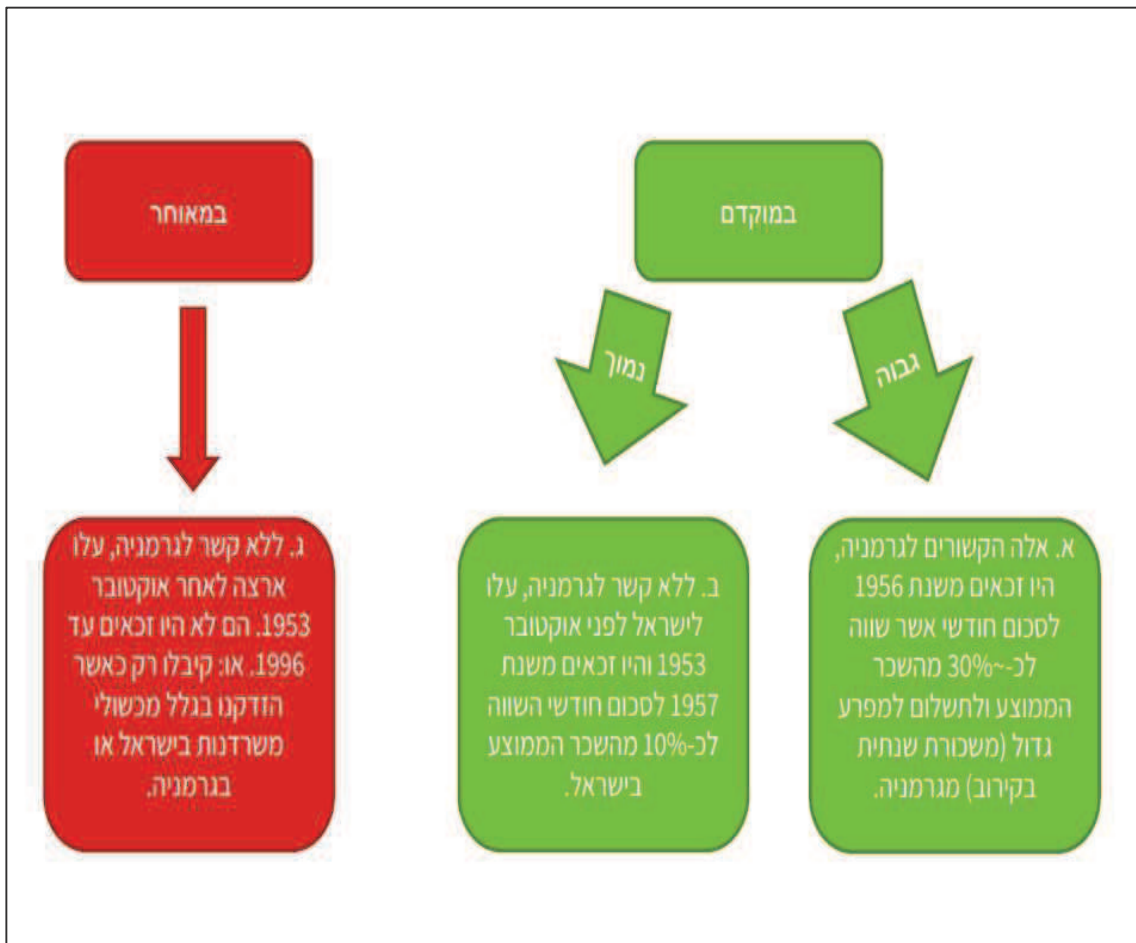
במוקדם

במאוחר

גבוה

נמוך

א. אלה הקשורים לגרמניה, היו זכאים משנת 1956 לסכום חודשי אשר שווה לכ-~30% מהשכר הממוצע ולתשלום למפרע גדול (משכורת שנתית בקירוב) מגרמניה.

ב. ללא קשר לגרמניה, עלו לישראל לפני אוקטובר 1953 והיו זכאים משנת 1957 לסכום חודשי השווה לכ-10% מהשכר הממוצע בישראל.

ג. ללא קשר לגרמניה, עלו ארצה לאחר אוקטובר 1953. הם לא היו זכאים עד 1996. או: קיבלו רק כאשר הזדקנו בגלל מכשולי משרדנות בישראל או בגרמניה.